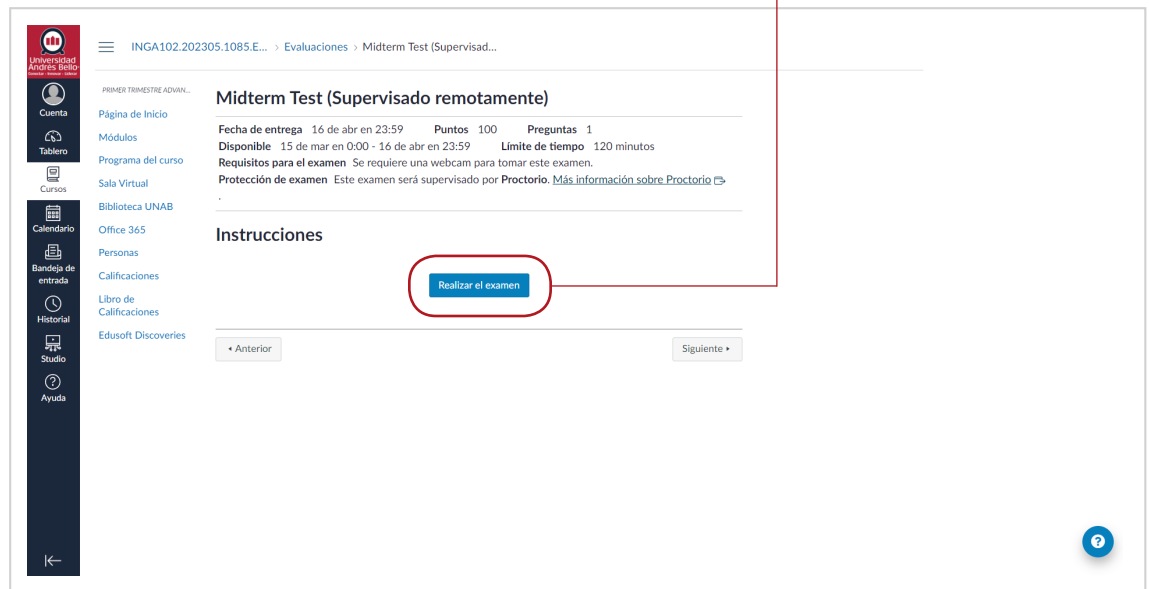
Universidad Andrés Bello

Cuenta
Tablero
Cursos
Calendario
Bandeja de entrada
Historial
Studio
Ayuda

INGA102.202305.1085.E... › Evaluaciones › Midterm Test (Supervisad...

PRIMER TRIMESTRE ADVAN...
Página de Inicio
Módulos
Programa del curso
Sala Virtual
Biblioteca UNAB
Office 365
Personas
Calificaciones
Libro de Calificaciones
Edusoft Discoveries

Midterm Test (Supervisado remotamente)

Fecha de entrega 16 de abr en 23:59 Puntos 100 Preguntas 1
Disponible 15 de mar en 0:00 - 16 de abr en 23:59 Límite de tiempo 120 minutos
Requisitos para el examen Se requiere una webcam para tomar este examen.
Protección de examen Este examen será supervisado por Proctorio. Más información sobre Proctorio
.

Instrucciones

Realizar el examen

◂ Anterior
Siguiente ▸